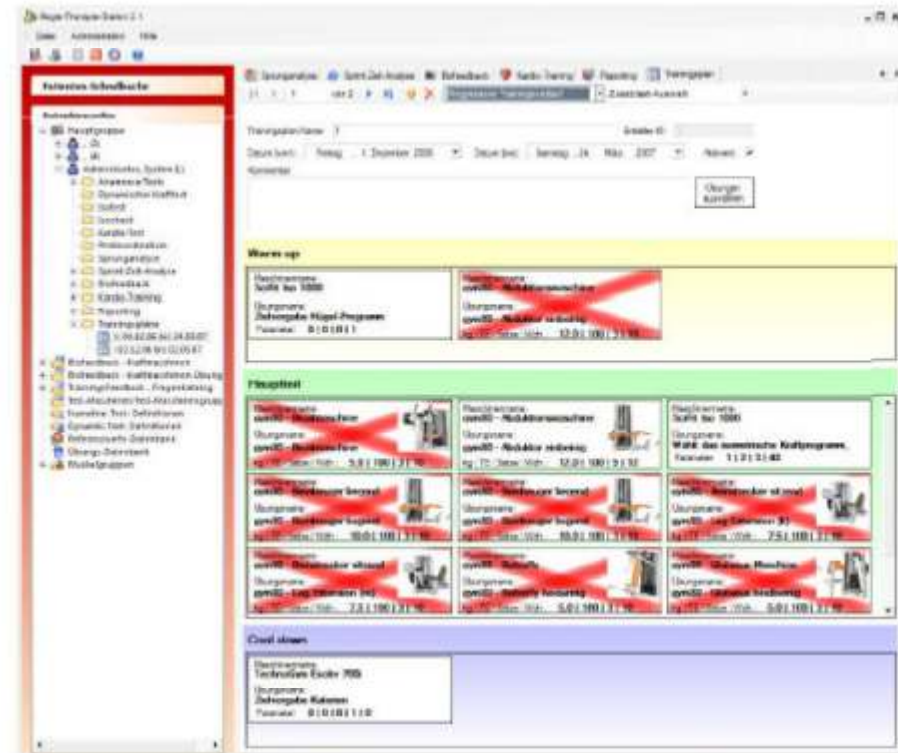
Patienten-Schnellsuche

Warm up

Maschinenname:
Scifit iso 1000

Steuerprogramm:
Zeitvorgabe Hügel-Programm

Parameter: 8 | 0 | 0 | 1

Hauptteil

Maschinenname:
Scifit iso 1000

Steuerprogramm:
Wahl des numerischen Kraftprogramms

Parameter: 1 | 2 | 3 | 40

Cool down

Maschinenname:
Technogym Excite 700

Steuerprogramm:
Zeitvorgabe Kalorien

Parameter: 8 | 0 | 0 | 1 | 1 | 0